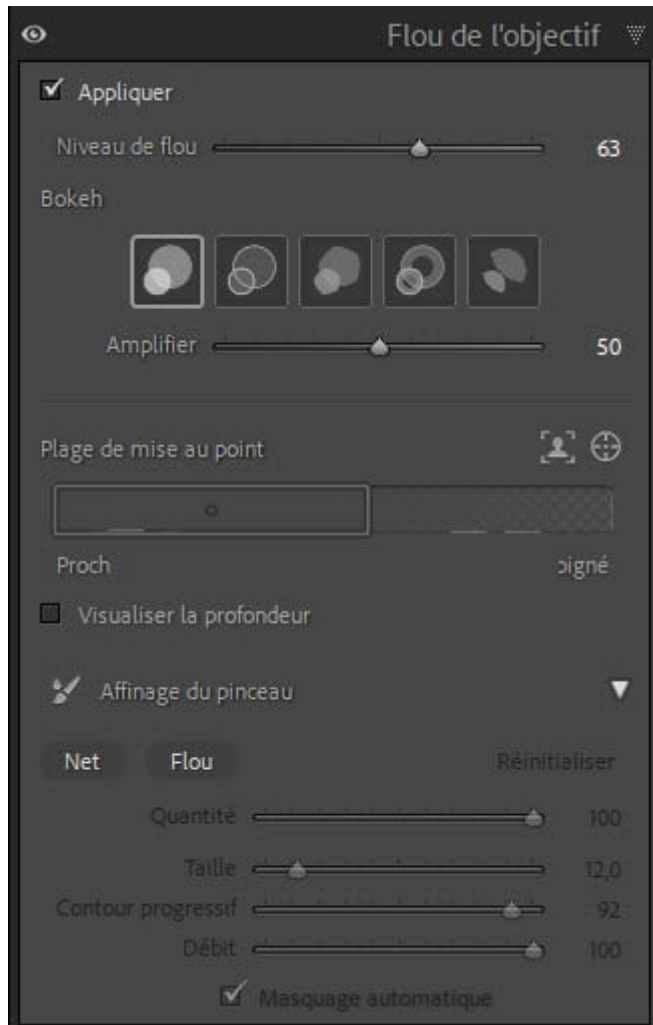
Flou de l'objectif

Appliquer

Niveau de flou 63

Bokeh

Amplifier 50

Plage de mise au point

Proch

oigné

Visualiser la profondeur

Affinage du pinceau

Net

Flou

Réinitialiser

Quantité 100

Taille 12,0

Contour progressif 92

Débit 100

Masquage automatique